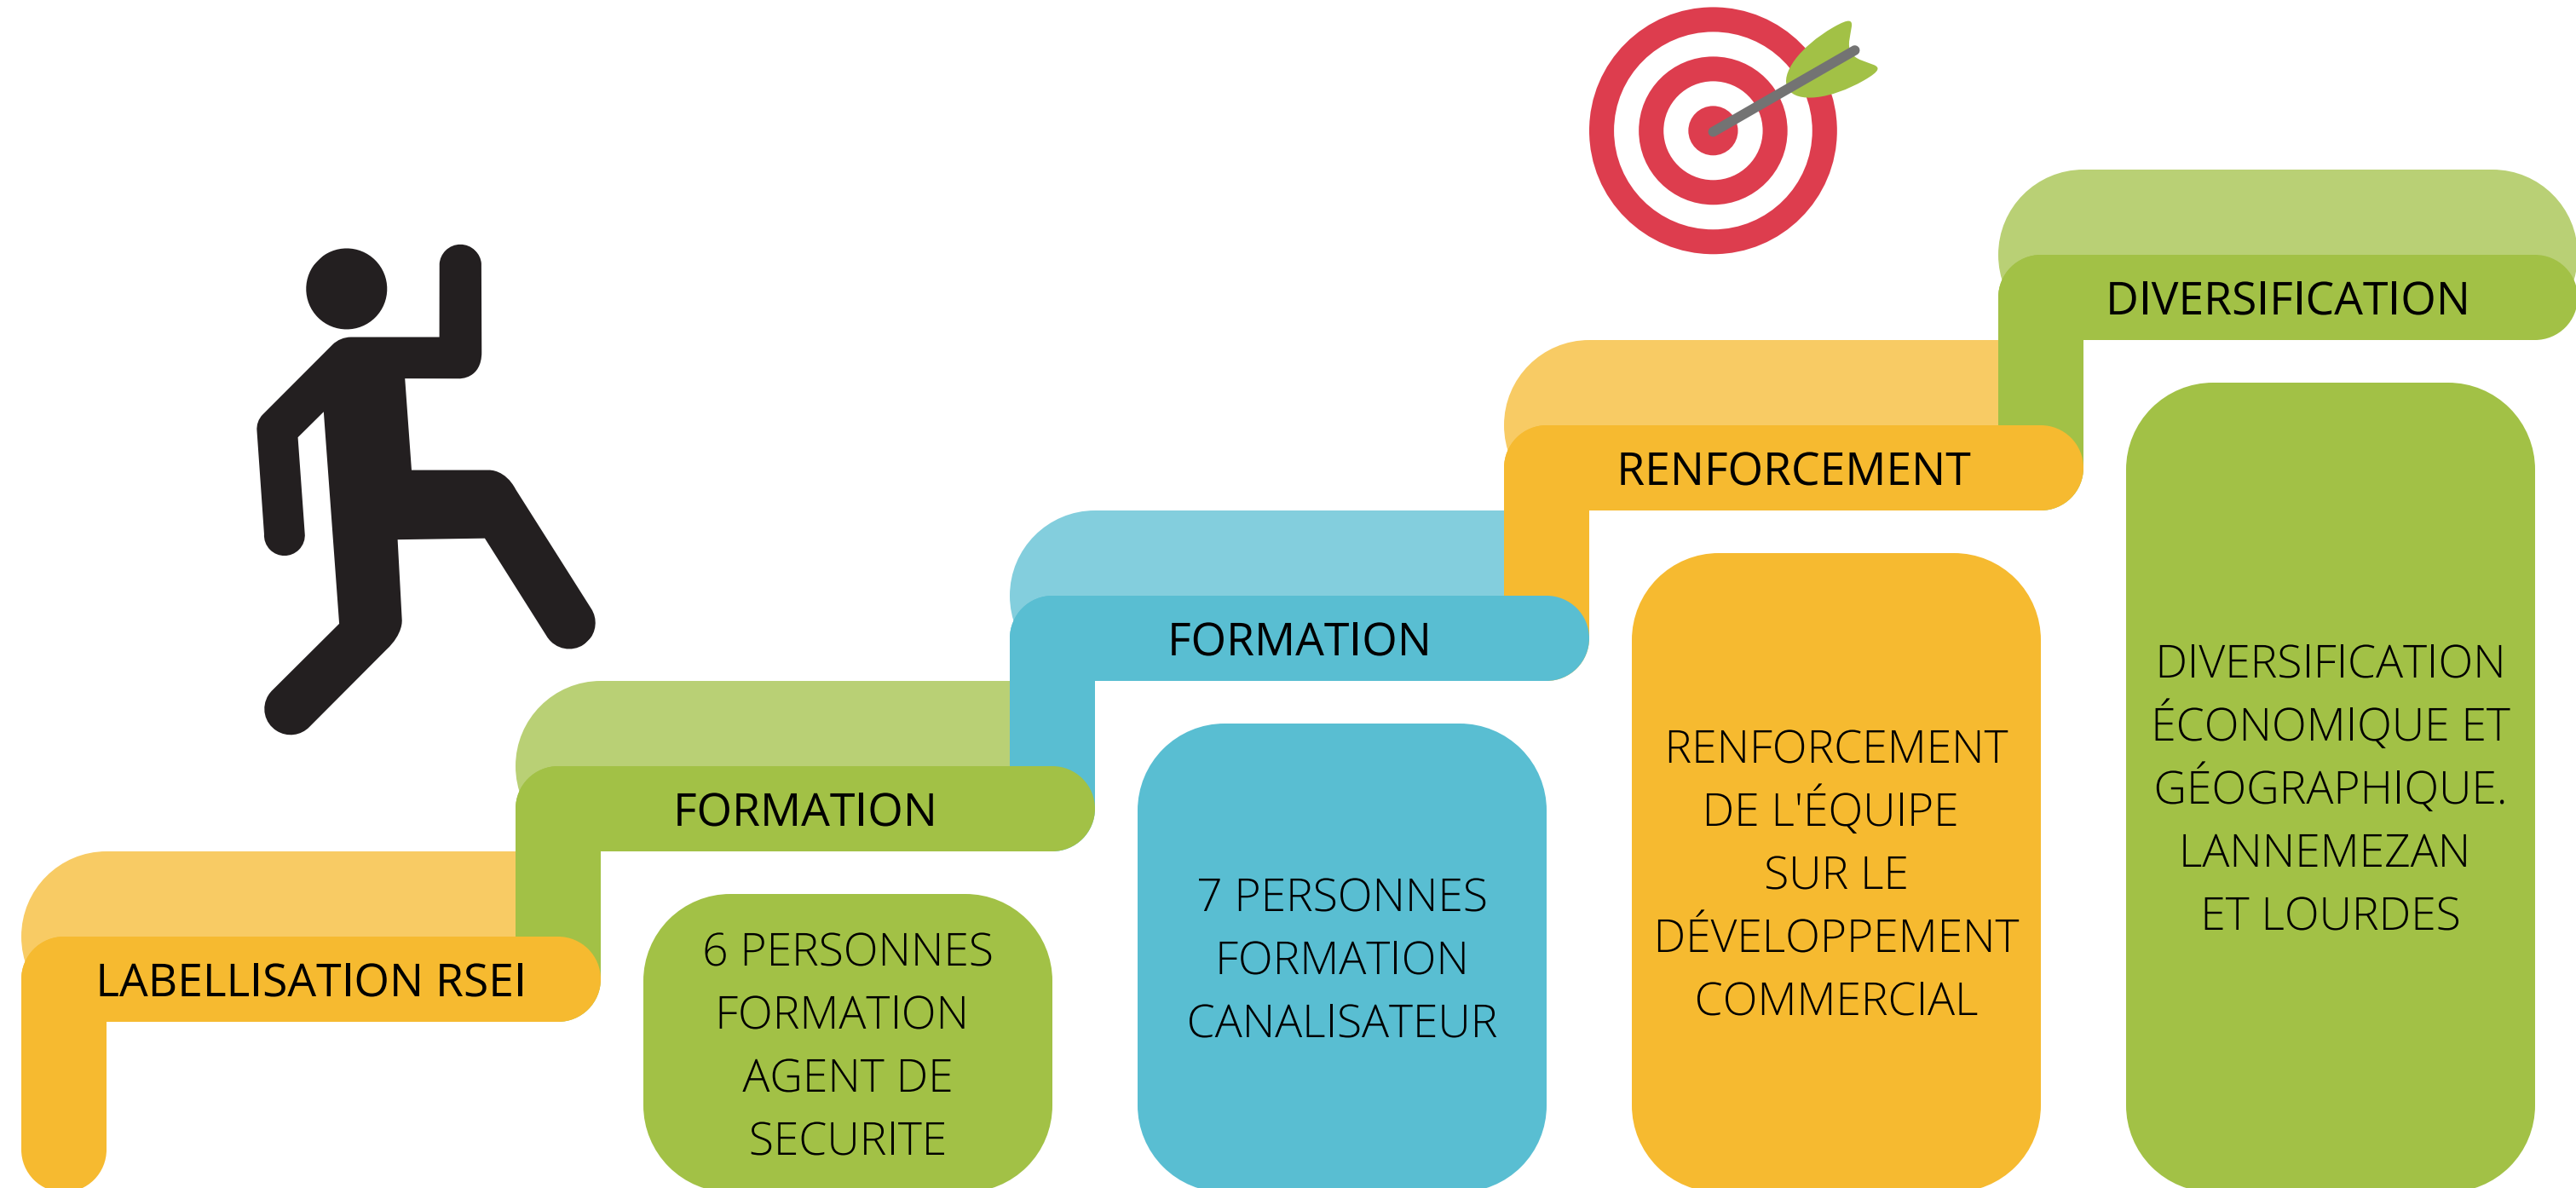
DIVERSIFICATION

RENFORCEMENT

FORMATION

FORMATION

LABELLISATION RSEI

6 PERSONNES FORMATION AGENT DE SECURITE

7 PERSONNES FORMATION CANALISATEUR

RENFORCEMENT DE L'ÉQUIPE SUR LE DÉVELOPPEMENT COMMERCIAL

DIVERSIFICATION ÉCONOMIQUE ET GÉOGRAPHIQUE. LANNEMEZAN ET LOURDES